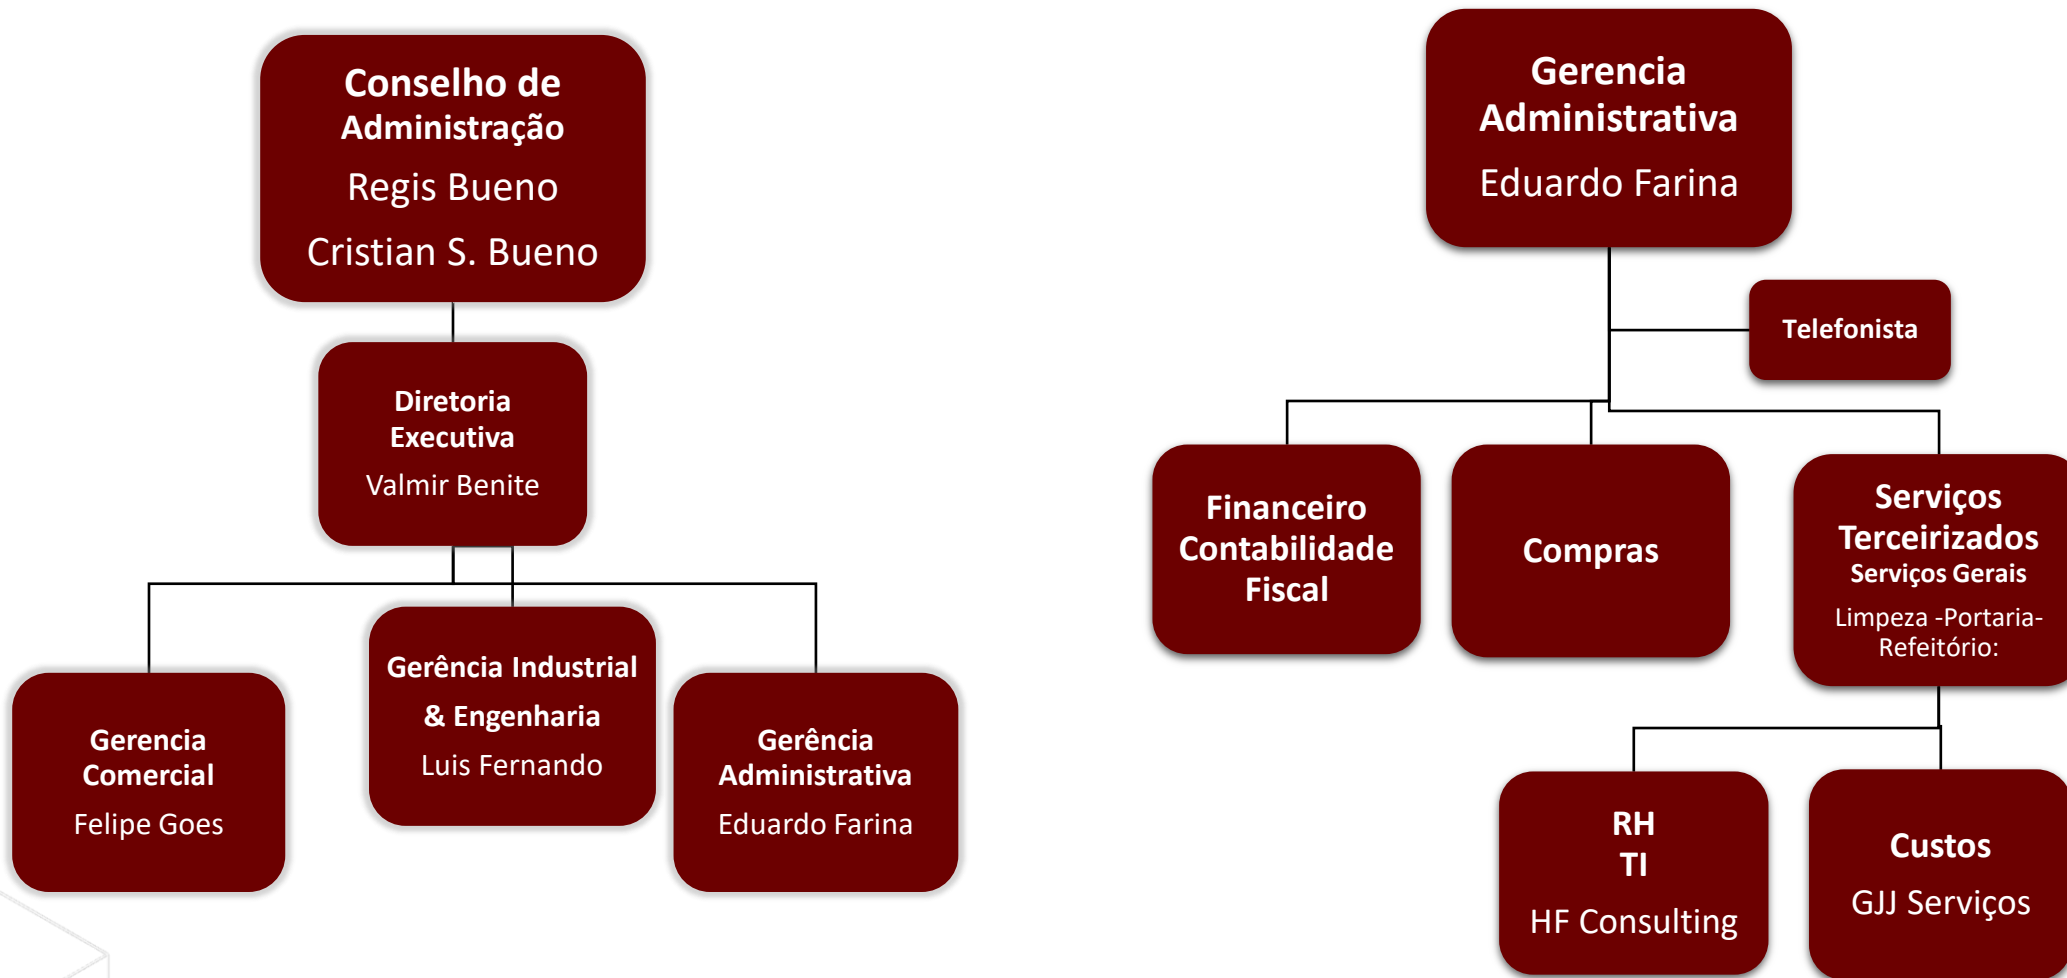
Conselho de Administração
Regis Bueno
Cristian S. Bueno

Diretoria Executiva
Valmir Benite

Gerencia Comercial
Felipe Goes

Gerência Industrial & Engenharia
Luis Fernando

Gerência Administrativa
Eduardo Farina

Gerencia Administrativa
Eduardo Farina

Telefonista

Financeiro Contabilidade Fiscal

Compras

Serviços Terceirizados
Serviços Gerais
Limpeza -Portaria-Refeitório:

RH
TI
HF Consulting

Custos
GJJ Serviços